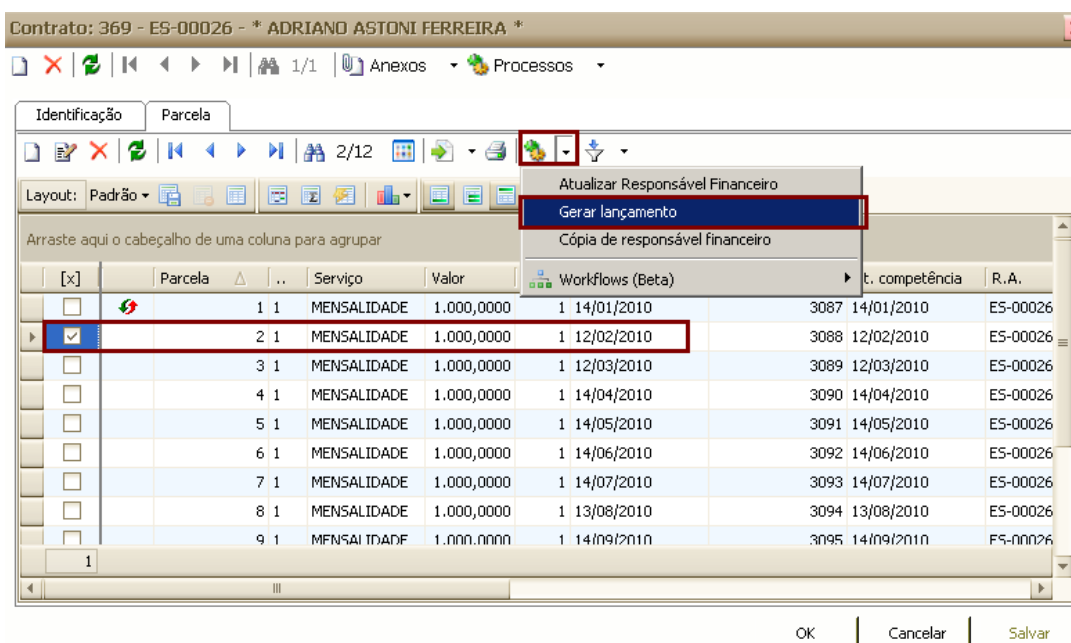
Contrato: 369 - ES-00026 - * ADRIANO ASTONI FERREIRA *

1/1 Anexos Processos

Identificação Parcela

2/12

Layout: Padrão

Atualizar Responsável Financeiro
Gerar lançamento
Cópia de responsável financeiro
Workflows (Beta)

Arraste aqui o cabeçalho de uma coluna para agrupar

| [x] | | Parcela | .. | Serviço | Valor | | | | t. competência | R.A. |
|---|---|---|---|---|---|---|---|---|---|---|
| | | 1 | 1 | MENSALIDADE | 1.000,0000 | 1 | 14/01/2010 | 3087 | 14/01/2010 | ES-00026 |
| ☑ | | 2 | 1 | MENSALIDADE | 1.000,0000 | 1 | 12/02/2010 | 3088 | 12/02/2010 | ES-00026 |
| | | 3 | 1 | MENSALIDADE | 1.000,0000 | 1 | 12/03/2010 | 3089 | 12/03/2010 | ES-00026 |
| | | 4 | 1 | MENSALIDADE | 1.000,0000 | 1 | 14/04/2010 | 3090 | 14/04/2010 | ES-00026 |
| | | 5 | 1 | MENSALIDADE | 1.000,0000 | 1 | 14/05/2010 | 3091 | 14/05/2010 | ES-00026 |
| | | 6 | 1 | MENSALIDADE | 1.000,0000 | 1 | 14/06/2010 | 3092 | 14/06/2010 | ES-00026 |
| | | 7 | 1 | MENSALIDADE | 1.000,0000 | 1 | 14/07/2010 | 3093 | 14/07/2010 | ES-00026 |
| | | 8 | 1 | MENSALIDADE | 1.000,0000 | 1 | 13/08/2010 | 3094 | 13/08/2010 | ES-00026 |
| | | 9 | 1 | MENSALIDADE | 1.000,0000 | 1 | 14/09/2010 | 3095 | 14/09/2010 | ES-00026 |

1

OK Cancelar Salvar